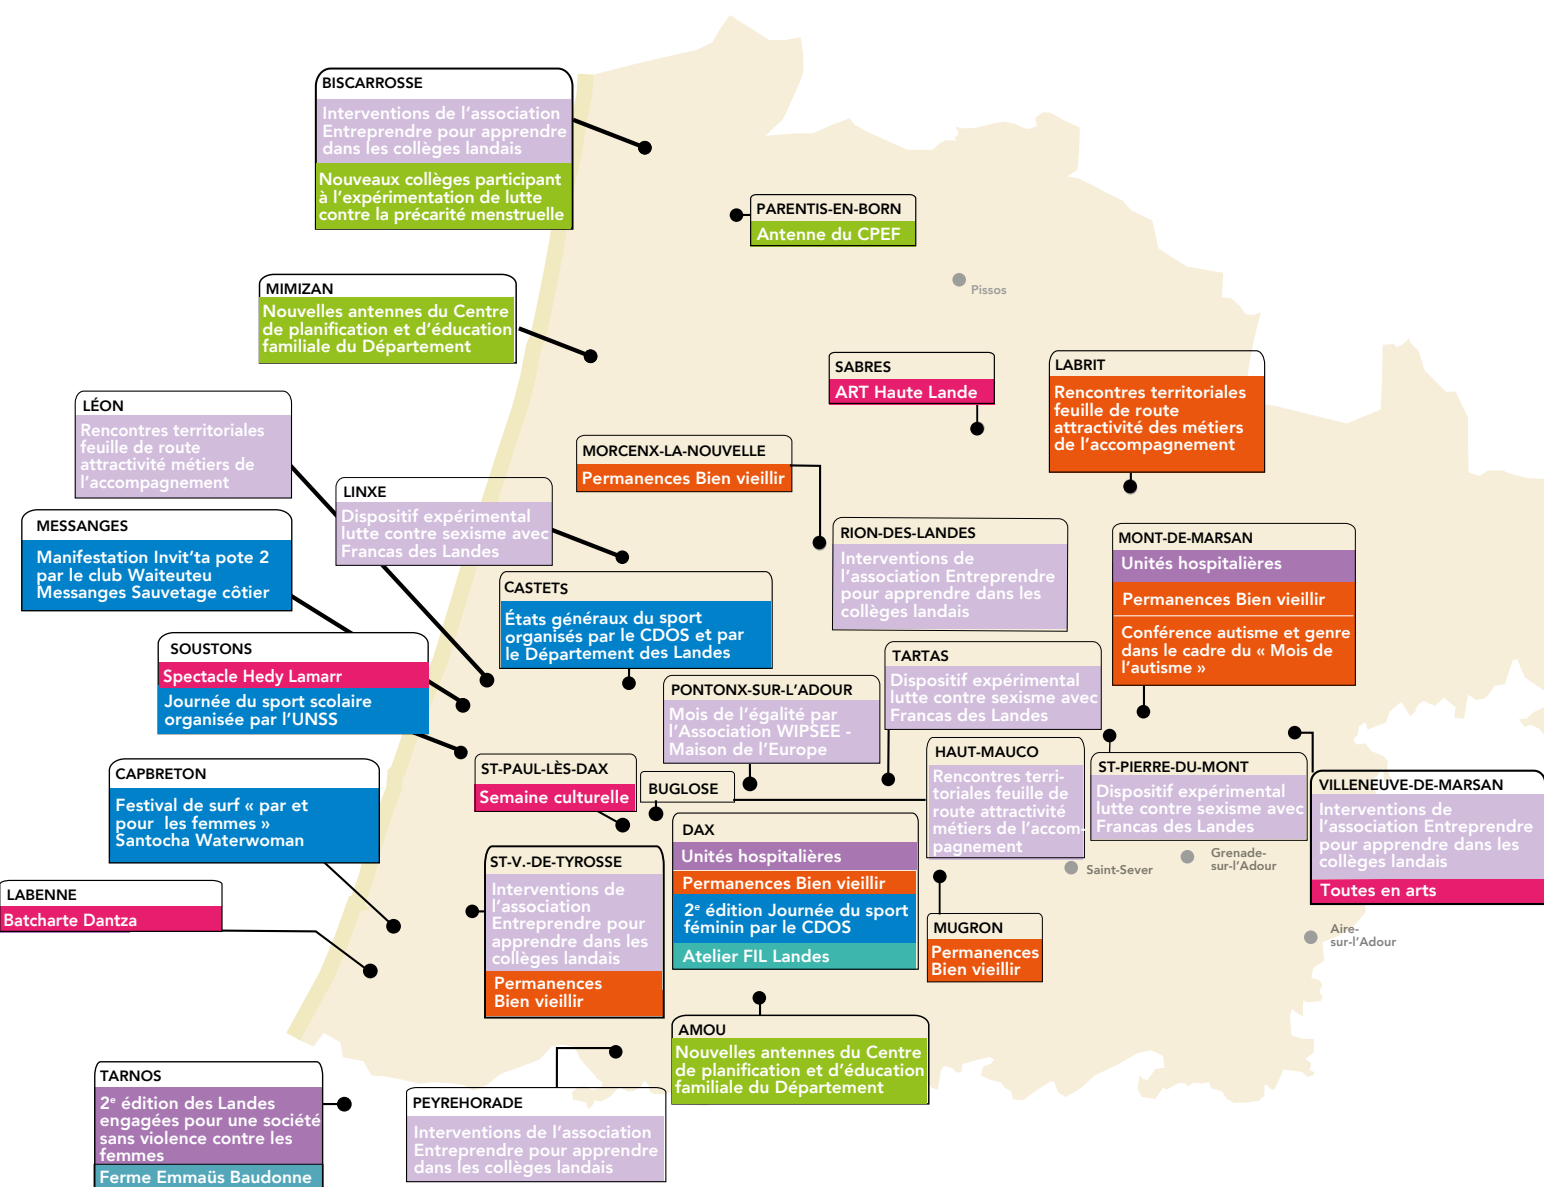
BISCARROSSE
Interventions de l'association Entreprendre pour apprendre dans les collèges landais
Nouveaux collèges participant à l'expérimentation de lutte contre la précarité menstruelle

PARENTIS-EN-BORN
Antenne du CPEF

Pissos

MIMIZAN
Nouvelles antennes du Centre de planification et d'éducation familiale du Département

SABRES
ART Haute Lande

LABRIT
Rencontres territoriales feuille de route attractivité des métiers de l'accompagnement

LÉON
Rencontres territoriales feuille de route attractivité métiers de l'accompagnement

MORCENX-LA-NOUVELLE
Permanences Bien vieillir

LINXE
Dispositif expérimental lutte contre sexisme avec Francas des Landes

MESSANGES
Manifestation Invit'ta pote 2 par le club Waiteuteu Messanges Sauvetage côtier

RION-DES-LANDES
Interventions de l'association Entreprendre pour apprendre dans les collèges landais

MONT-DE-MARSAN
Unités hospitalières
Permanences Bien vieillir
Conférence autisme et genre dans le cadre du « Mois de l'autisme »

CASTETS
États généraux du sport organisés par le CDOS et par le Département des Landes

SOUSTONS
Spectacle Hedy Lamarr
Journée du sport scolaire organisée par l'UNSS

TARTAS
Dispositif expérimental lutte contre sexisme avec Francas des Landes

PONTONX-SUR-L'ADOUR
Mois de l'égalité par l'Association WIPSEE - Maison de l'Europe

HAUT-MAUCO
Rencontres territoriales feuille de route attractivité métiers de l'accompagnement

ST-PIERRE-DU-MONT
Dispositif expérimental lutte contre sexisme avec Francas des Landes

VILLENEUVE-DE-MARSAN
Interventions de l'association Entreprendre pour apprendre dans les collèges landais
Toutes en arts

ST-PAUL-LÈS-DAX
Semaine culturelle

BUGLOSE

CAPBRETON
Festival de surf « par et pour les femmes » Santocha Waterwoman

DAX
Unités hospitalières
Permanences Bien vieillir
2e édition Journée du sport féminin par le CDOS
Atelier FIL Landes

Saint-Sever
Grenade-sur-l'Adour

ST-V.-DE-TYROSSE
Interventions de l'association Entreprendre pour apprendre dans les collèges landais
Permanences Bien vieillir

LABENNE
Batcharte Dantza

MUGRON
Permanences Bien vieillir

Aire-sur-l'Adour

AMOU
Nouvelles antennes du Centre de planification et d'éducation familiale du Département

TARNOS
2e édition des Landes engagées pour une société sans violence contre les femmes
Ferme Emmaüs Baudonne

PEYREHORADE
Interventions de l'association Entreprendre pour apprendre dans les collèges landais